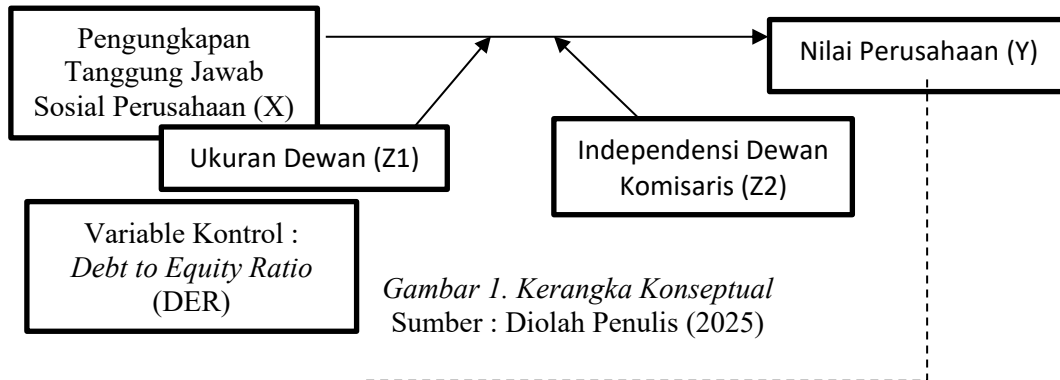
Pengungkapan Tanggung Jawab Sosial Perusahaan (X)

Nilai Perusahaan (Y)

Ukuran Dewan (Z1)

Independensi Dewan Komisaris (Z2)

Variable Kontrol : *Debt to Equity Ratio* (DER)

*Gambar 1. Kerangka Konseptual*
Sumber : Diolah Penulis (2025)